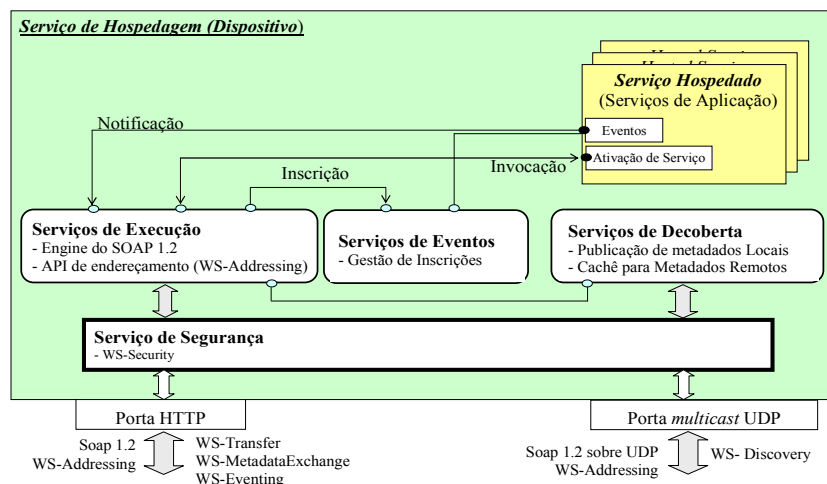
Serviço de Hospedagem (Dispositivo)

Hosted Service
Hosted Service

Serviço Hospedado
(Serviços de Aplicação)

Eventos

Ativação de Serviço

Notificação

Inscrição

Invocação

Serviços de Execução
- Engine do SOAP 1.2
- API de endereçamento (WS-Addressing)

Serviços de Eventos
- Gestão de Inscrições

Serviços de Decoberta
- Publicação de metadados Locais
- Cachê para Metadados Remotos

Serviço de Segurança
- WS-Security

Porta HTTP

Porta multicast UDP

Soap 1.2
WS-Addressing

WS-Transfer
WS-MetadataExchange
WS-Eventing

Soap 1.2 sobre UDP
WS-Addressing

WS- Discovery